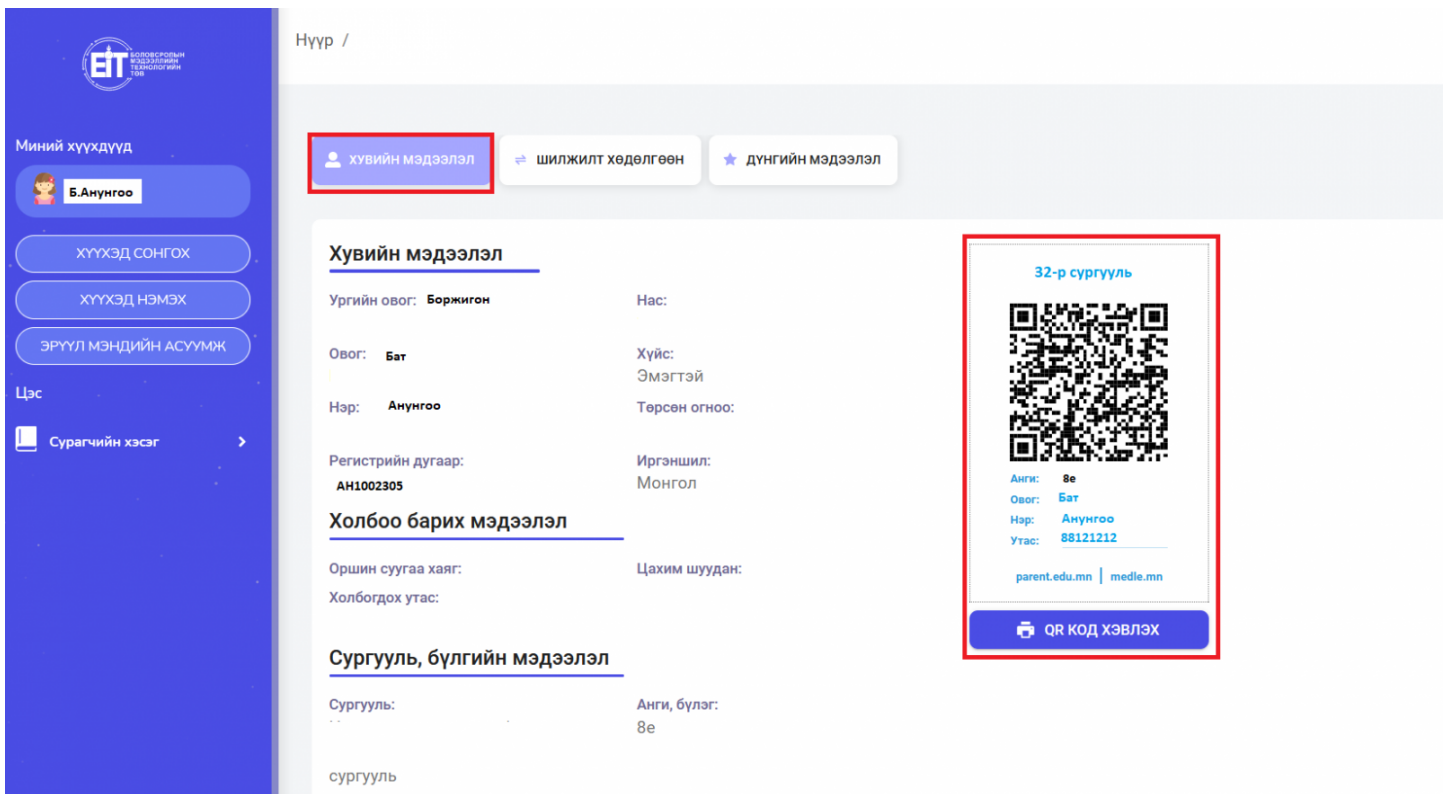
EIT БОЛОВСРОЛЫН МЭДЭЭЛЛИЙН ТЕХНОЛОГИЙН ТӨВ

Миний хүүхдүүд

Б.Анунгоо

ХҮҮХЭД СОНГОХ

ХҮҮХЭД НЭМЭХ

ЭРҮҮЛ МЭНДИЙН АСУУМЖ

Цэс

Сурагчийн хэсэг

Нүүр /

ХУВИЙН МЭДЭЭЛЭЛ

ШИЛЖИЛТ ХӨДӨЛГӨӨН

ДҮНГИЙН МЭДЭЭЛЭЛ

Хувийн мэдээлэл

Ургийн овог: Боржигон

Нас:

Овог: Бат

Хүйс: Эмэгтэй

Нэр: Анунгоо

Төрсөн огноо:

Регистрийн дугаар: АН1002305

Иргэншил: Монгол

Холбоо барих мэдээлэл

Оршин суугаа хаяг:

Цахим шуудан:

Холбогдох утас:

Сургууль, бүлгийн мэдээлэл

Сургууль:

Анги, бүлэг: 8е

сургууль

32-р сургууль

Анги: 8е
Овог: Бат
Нэр: Анунгоо
Утас: 88121212

parent.edu.mn | medle.mn

QR КОД ХЭВЛЭХ